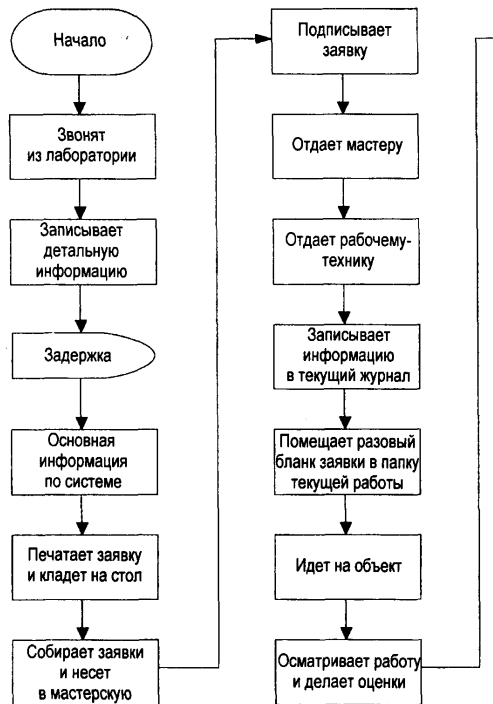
Начало

Звонят из лаборатории

Записывает детальную информацию

Задержка

Основная информация по системе

Печатает заявку и кладет на стол

Собирает заявки и несет в мастерскую

Подписывает заявку

Отдает мастеру

Отдает рабочему-технику

Записывает информацию в текущий журнал

Помещает разовый бланк заявки в папку текущей работы

Идет на объект

Осматривает работу и делает оценки